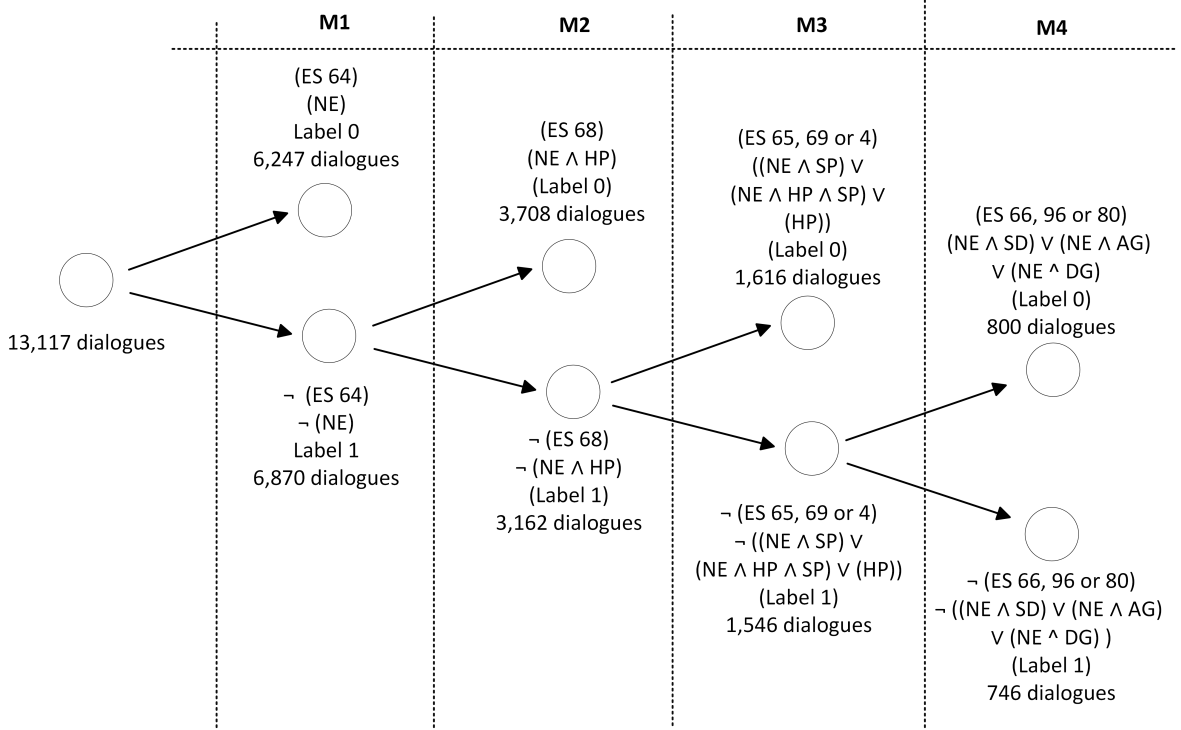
M1

M2

M3

M4

13,117 dialogues

(ES 64)
(NE)
Label 0
6,247 dialogues

¬ (ES 64)
¬ (NE)
Label 1
6,870 dialogues

(ES 68)
(NE ∧ HP)
(Label 0)
3,708 dialogues

¬ (ES 68)
¬ (NE ∧ HP)
(Label 1)
3,162 dialogues

(ES 65, 69 or 4)
((NE ∧ SP) ∨
(NE ∧ HP ∧ SP) ∨
(HP))
(Label 0)
1,616 dialogues

¬ (ES 65, 69 or 4)
¬ ((NE ∧ SP) ∨
(NE ∧ HP ∧ SP) ∨ (HP))
(Label 1)
1,546 dialogues

(ES 66, 96 or 80)
(NE ∧ SD) ∨ (NE ∧ AG)
∨ (NE ^ DG)
(Label 0)
800 dialogues

¬ (ES 66, 96 or 80)
¬ ((NE ∧ SD) ∨ (NE ∧ AG)
∨ (NE ^ DG) )
(Label 1)
746 dialogues